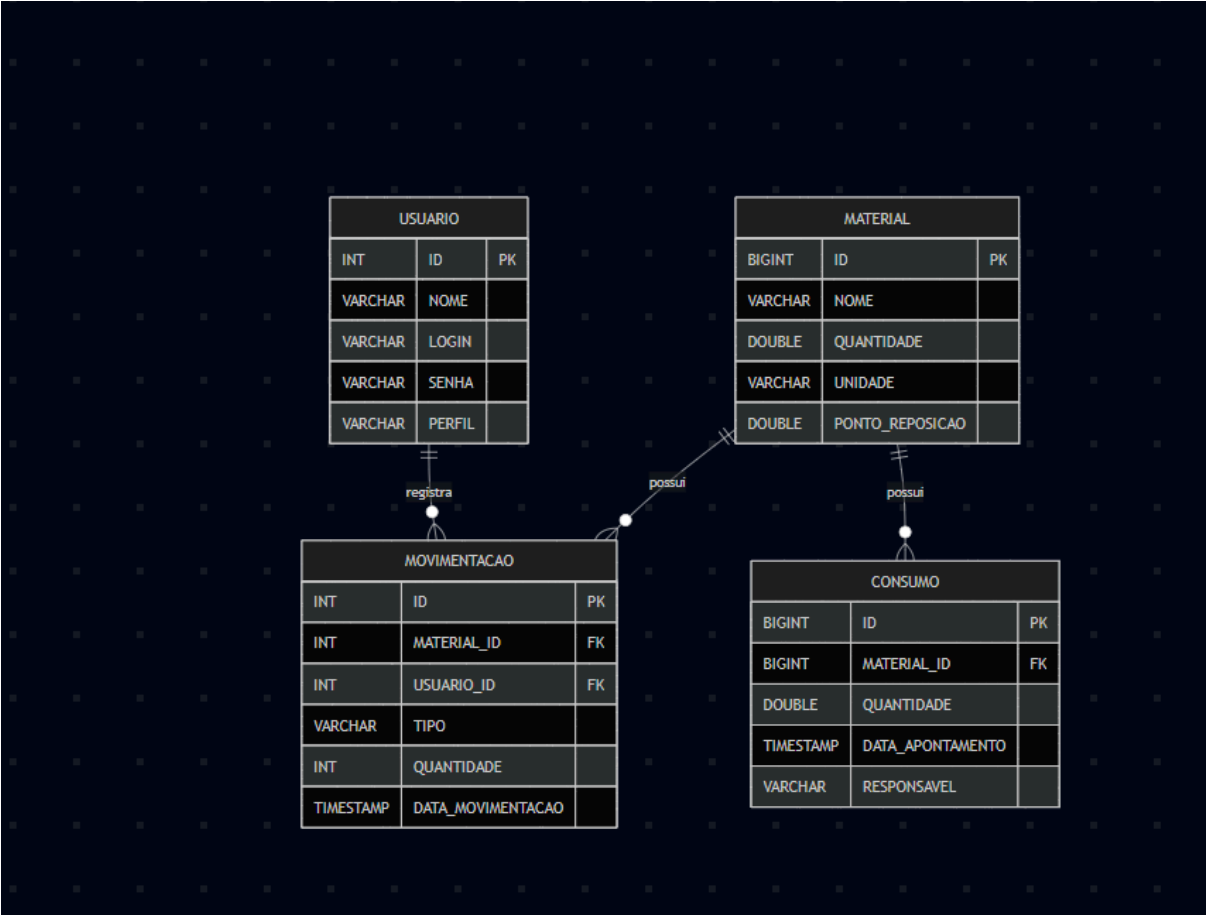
USUARIO

| INT | ID | PK |
|---|---|---|
| VARCHAR | NOME | |
| VARCHAR | LOGIN | |
| VARCHAR | SENHA | |
| VARCHAR | PERFIL | |

MATERIAL

| BIGINT | ID | PK |
|---|---|---|
| VARCHAR | NOME | |
| DOUBLE | QUANTIDADE | |
| VARCHAR | UNIDADE | |
| DOUBLE | PONTO_REPOSICAO | |

registra

possui

possui

MOVIMENTACAO

| INT | ID | PK |
|---|---|---|
| INT | MATERIAL_ID | FK |
| INT | USUARIO_ID | FK |
| VARCHAR | TIPO | |
| INT | QUANTIDADE | |
| TIMESTAMP | DATA_MOVIMENTACAO | |

CONSUMO

| BIGINT | ID | PK |
|---|---|---|
| BIGINT | MATERIAL_ID | FK |
| DOUBLE | QUANTIDADE | |
| TIMESTAMP | DATA_APONTAMENTO | |
| VARCHAR | RESPONSAVEL | |